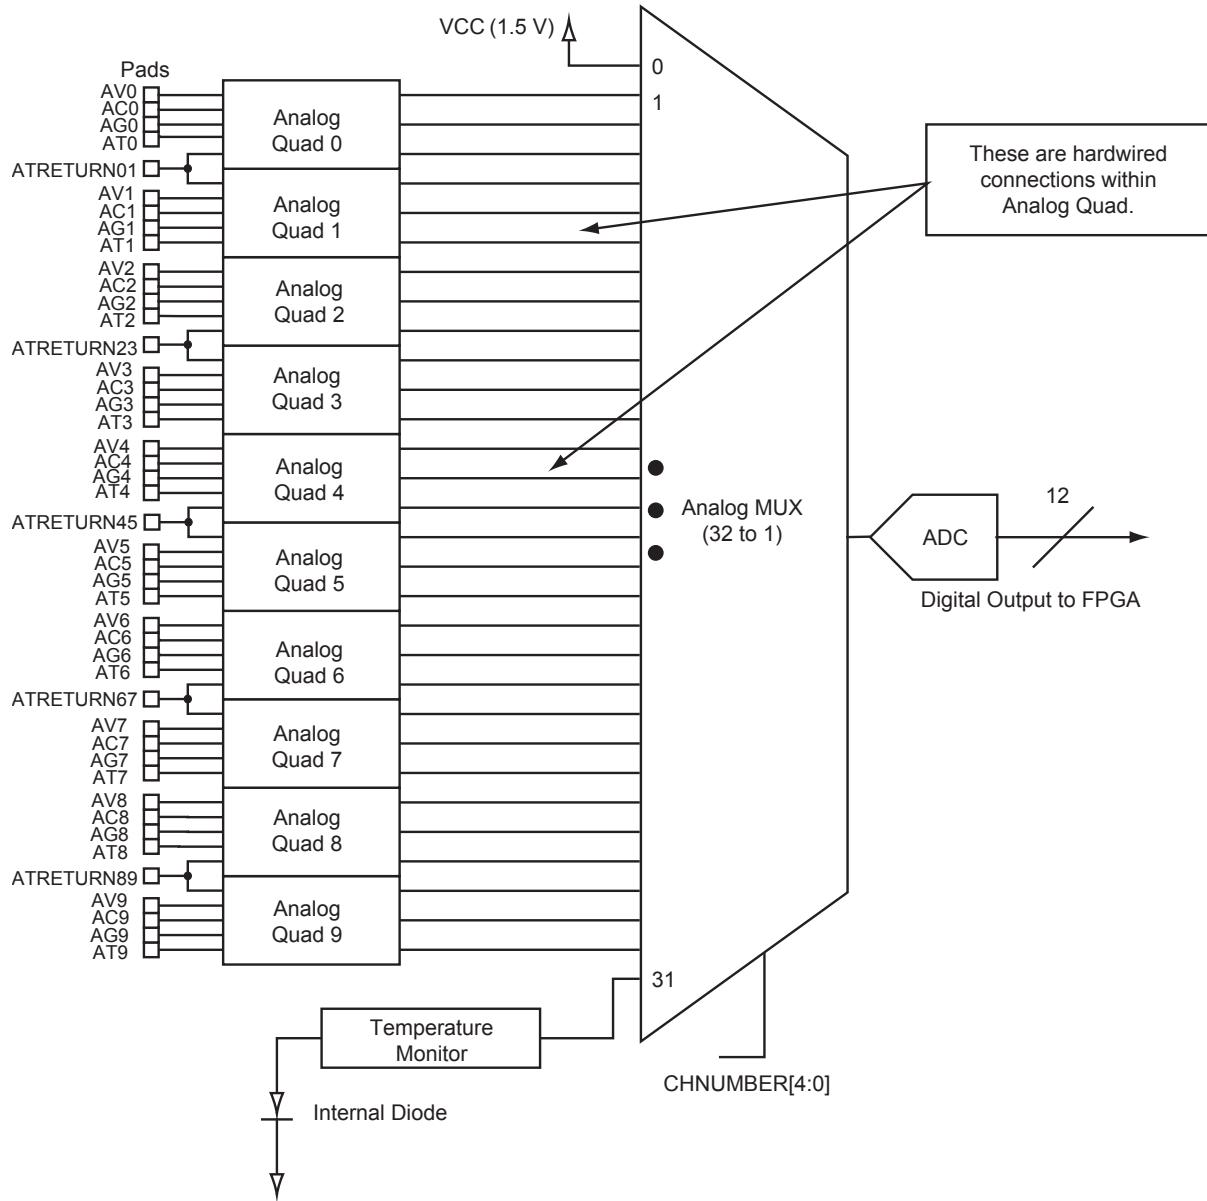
VCC (1.5 V)

0

1

Pads

AV0
AC0
AG0
AT0

Analog Quad 0

ATRETURN01

AV1
AC1
AG1
AT1

Analog Quad 1

AV2
AC2
AG2
AT2

Analog Quad 2

ATRETURN23

AV3
AC3
AG3
AT3

Analog Quad 3

AV4
AC4
AG4
AT4

Analog Quad 4

ATRETURN45

AV5
AC5
AG5
AT5

Analog Quad 5

AV6
AC6
AG6
AT6

Analog Quad 6

ATRETURN67

AV7
AC7
AG7
AT7

Analog Quad 7

AV8
AC8
AG8
AT8

Analog Quad 8

ATRETURN89

AV9
AC9
AG9
AT9

Analog Quad 9

These are hardwired connections within Analog Quad.

Analog MUX (32 to 1)

ADC

12

Digital Output to FPGA

31

Temperature Monitor

Internal Diode

CHNUMBER[4:0]